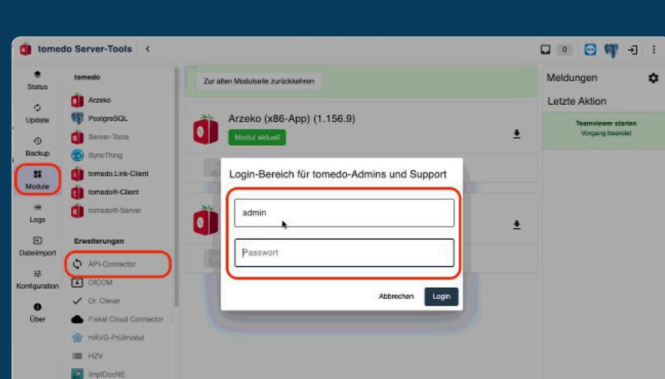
tomedo Server-Tools

0

Status

Update

Backup

Module

Logs

Dateiimport

Konfiguration

Über

tomedo

Arzeko

PostgreSQL

Server-Tools

SyncThing

tomedo.Link-Client

tomedoII-Client

tomedoII-Server

Erweiterungen

API-Connector

DICOM

Dr. Clever

Fiskal Cloud Connector

HÄVG-Prüfmodul

HZV

impfDocNE

Zur alten Modulseite zurückkehren

Arzeko (x86-App) (1.156.9)

Modul aktuell

Meldungen

Letzte Aktion

Teamviewer starten

Vorgang beendet

Login-Bereich für tomedo-Admins und Support

admin

Passwort

Abbrechen

Login